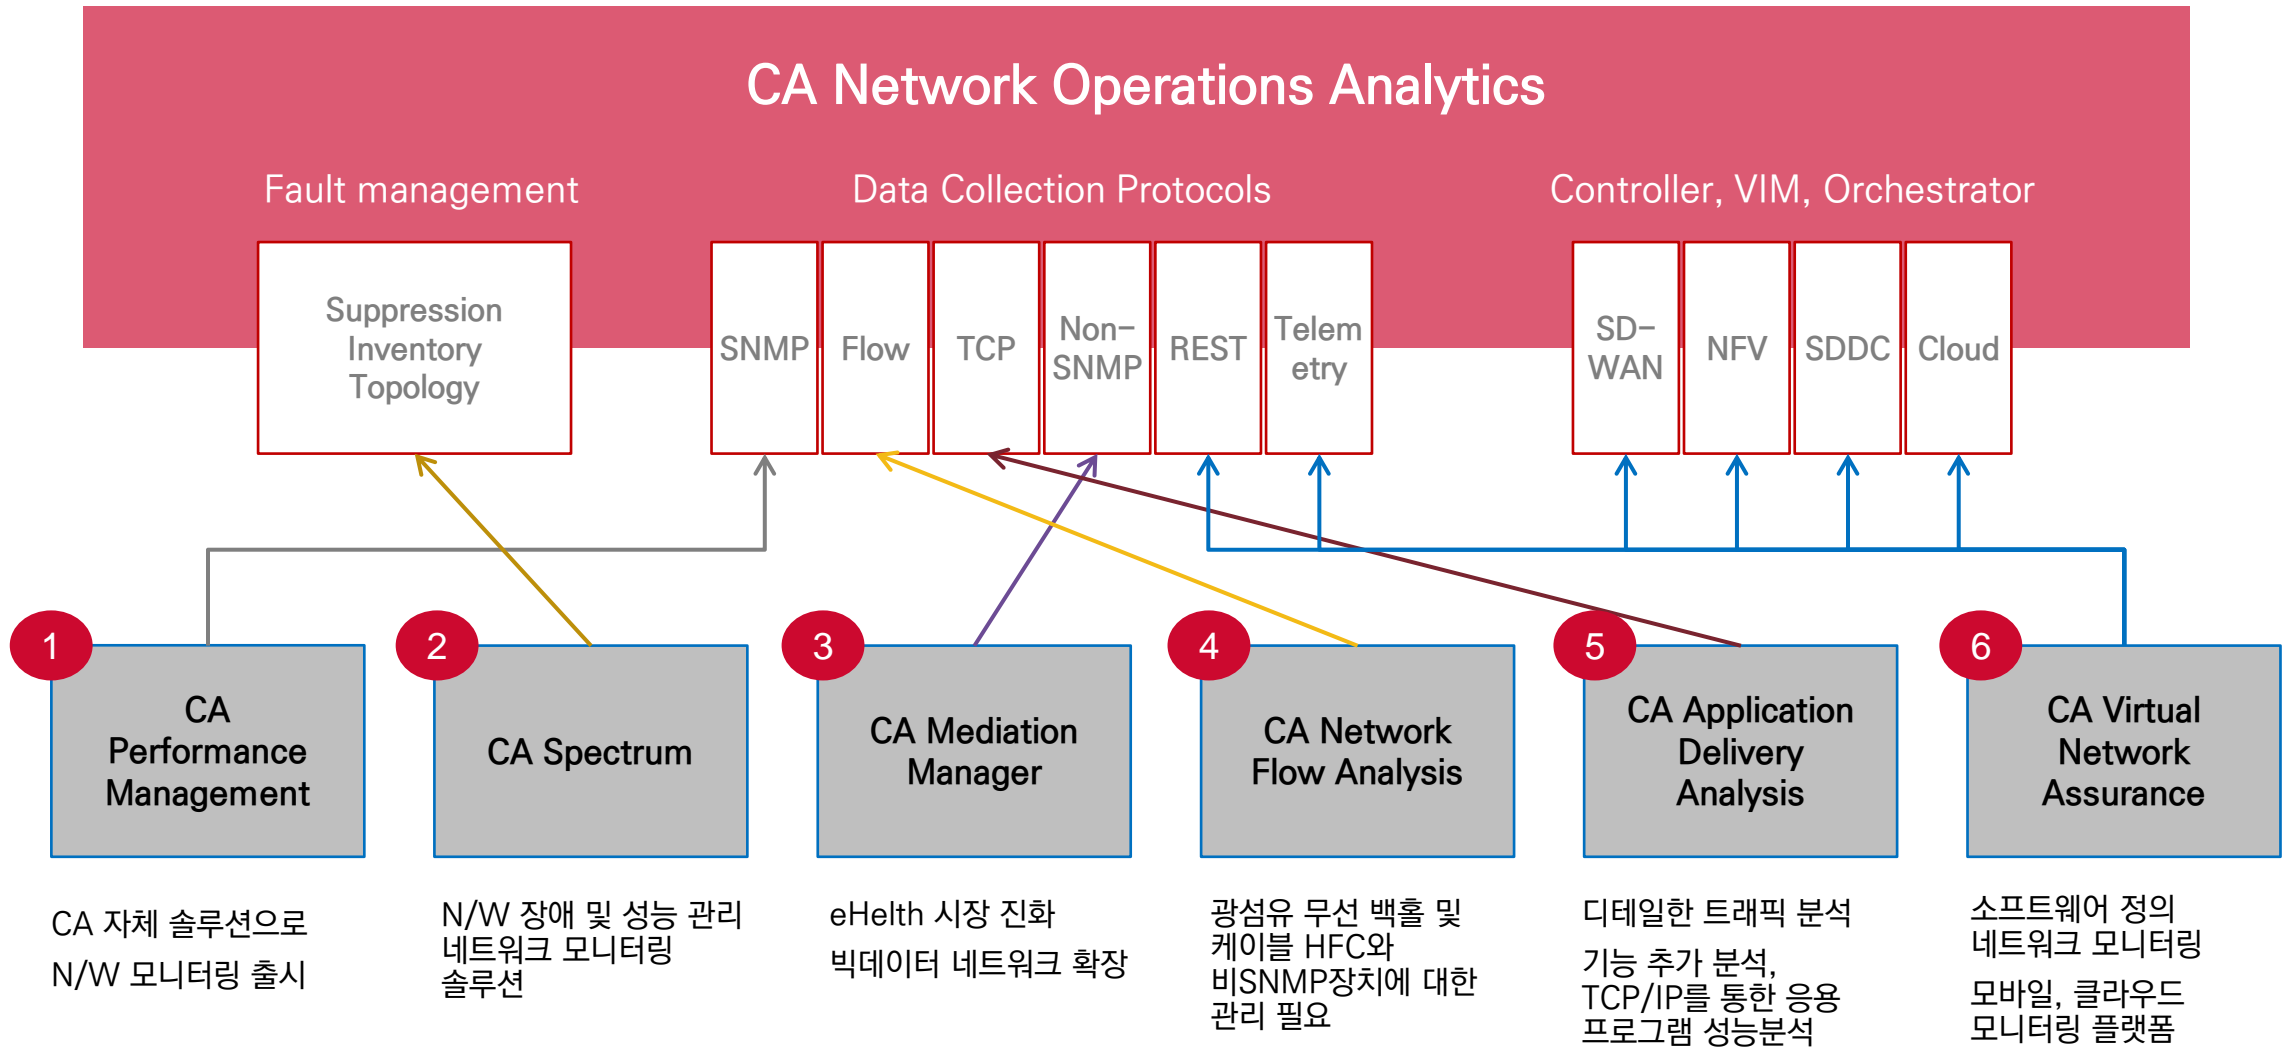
CA Network Operations Analytics

Fault management

Data Collection Protocols

Controller, VIM, Orchestrator

Suppression Inventory Topology

SNMP

Flow

TCP

Non-SNMP

REST

Telemetry

SD-WAN

NFV

SDDC

Cloud

1

CA Performance Management

2

CA Spectrum

3

CA Mediation Manager

4

CA Network Flow Analysis

5

CA Application Delivery Analysis

6

CA Virtual Network Assurance

CA 자체 솔루션으로

N/W 모니터링 출시

N/W 장애 및 성능 관리 네트워크 모니터링 솔루션

eHelth 시장 진화

빅데이터 네트워크 확장

광섬유 무선 백홀 및 케이블 HFC와 비SNMP장치에 대한 관리 필요

디테일한 트래픽 분석

기능 추가 분석, TCP/IP를 통한 응용 프로그램 성능분석

소프트웨어 정의 네트워크 모니터링

모바일, 클라우드 모니터링 플랫폼